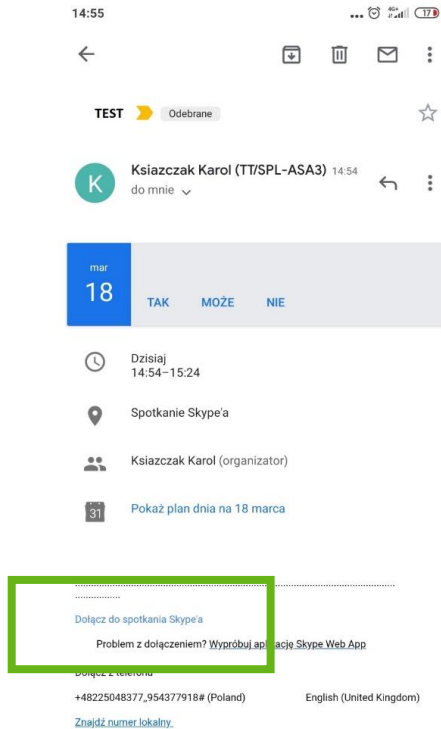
14:55

17

TEST Odebrane

K

Ksiazczak Karol (TT/SPL-ASA3) 14:54

do mnie

mar

18

TAK MOŻE NIE

Dzisiaj
14:54–15:24

Spotkanie Skype'a

Ksiazczak Karol (organizator)

31

Pokaż plan dnia na 18 marca

Dołącz do spotkania Skype'a

Problem z dołączeniem? Wypróbuj aplikację Skype Web App

Dołącz z telefonu

+48225048377,,954377918# (Poland) English (United Kingdom)

Znajdź numer lokalny